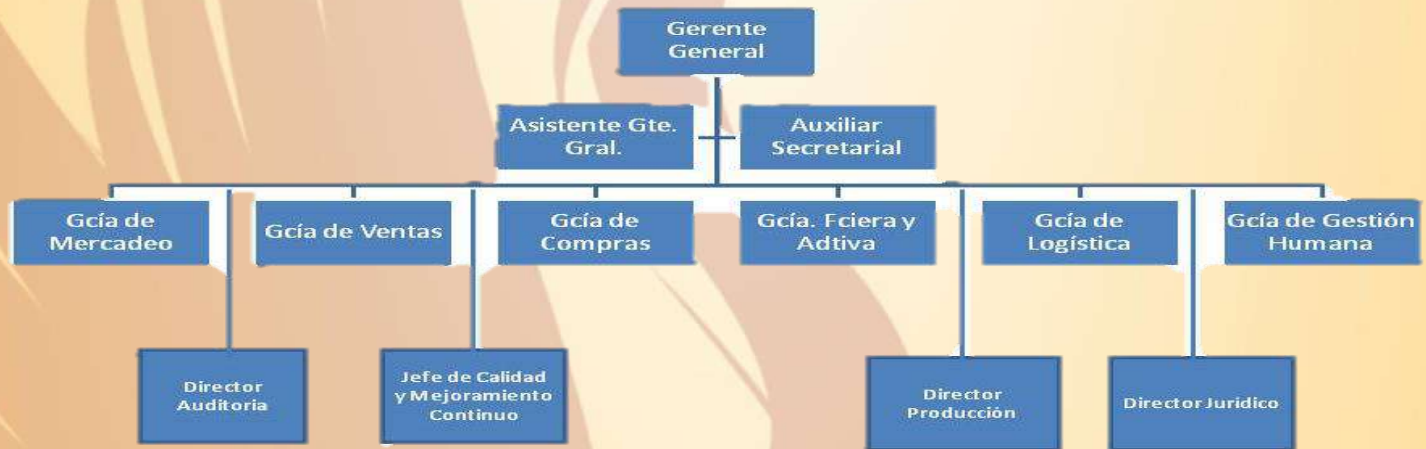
Gerente General

Asistente Gte. Gral.

Auxiliar Secretarial

Gcía de Mercadeo

Gcía de Ventas

Gcía de Compras

Gcía. Fciera y Adtiva

Gcía de Logística

Gcía de Gestión Humana

Director Auditoria

Jefe de Calidad y Mejoramiento Continuo

Director Producción

Director Juridico